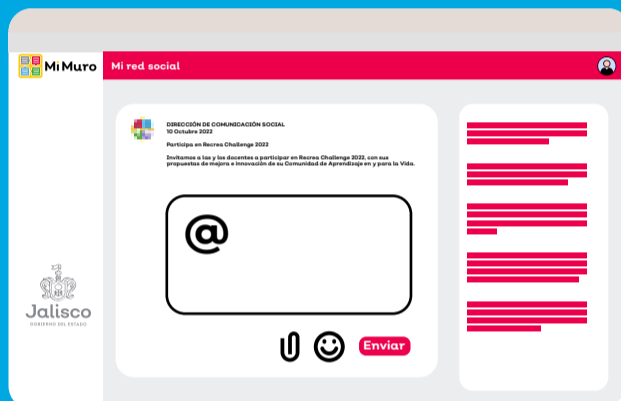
Mi Muro

Mi red social

DIRECCIÓN DE COMUNICACIÓN SOCIAL
10 Octubre 2022

Participa en Recrea Challenge 2022

Invitamos a las y los docentes a participar en Recrea Challenge 2022, con sus propuestas de mejora e innovación de su Comunidad de Aprendizaje en y para la Vida.

@

Enviar

Jalisco
GOBIERNO DEL ESTADO